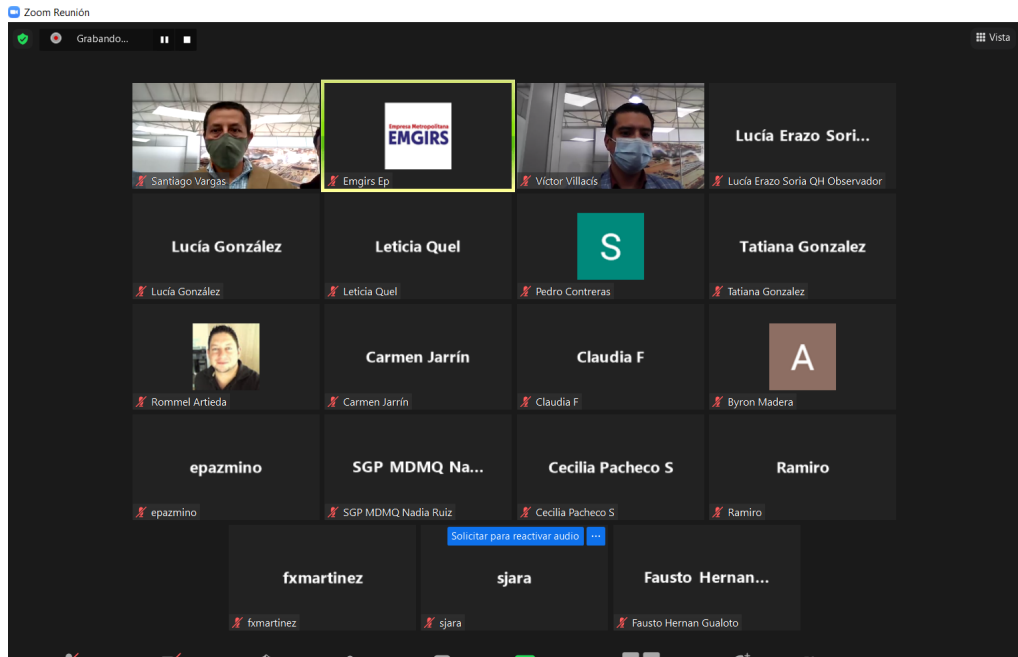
Zoom Reunión

Grabando...

Vista

Santiago Vargas

Empresa Metropolitana EMGIRS

Emgirs Ep

Víctor Villacís

Lucía Erazo Sori...

Lucía Erazo Soria QH Observador

Lucía González

Lucía González

Leticia Quel

Leticia Quel

S

Pedro Contreras

Tatiana Gonzalez

Tatiana Gonzalez

Rommel Artieda

Carmen Jarrín

Carmen Jarrín

Claudia F

Claudia F

A

Byron Madera

epazmino

epazmino

SGP MDMQ Na...

SGP MDMQ Nadia Ruiz

Cecilia Pacheco S

Cecilia Pacheco S

Ramiro

Ramiro

fxmartinez

fxmartinez

Solicitar para reactivar audio

sjara

sjara

Fausto Hernan...

Fausto Hernan Gualoto